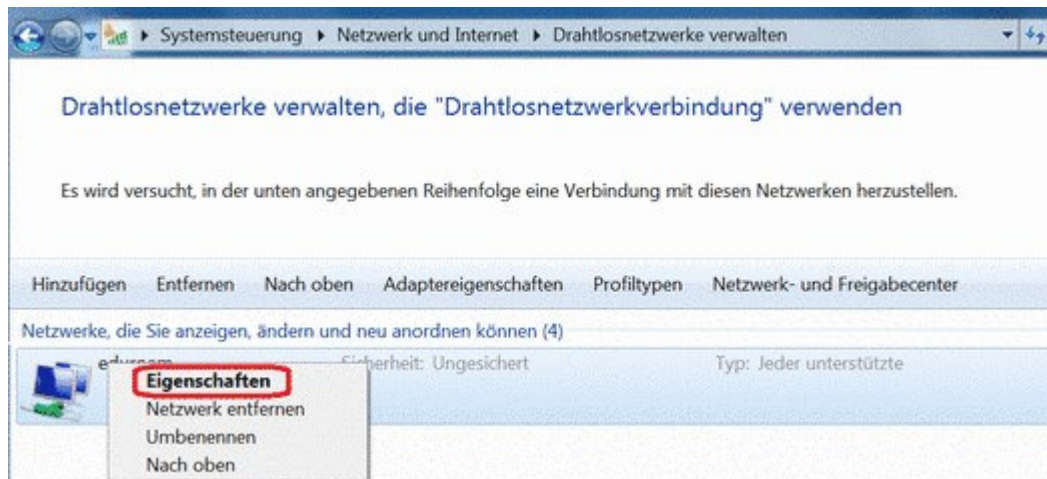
▸ Systemsteuerung ▸ Netzwerk und Internet ▸ Drahtlosnetzwerke verwalten

Drahtlosnetzwerke verwalten, die "Drahtlosnetzwerkverbindung" verwenden

Es wird versucht, in der unten angegebenen Reihenfolge eine Verbindung mit diesen Netzwerken herzustellen.

Hinzufügen Entfernen Nach oben Adaptereigenschaften Profiltypen Netzwerk- und Freigabecenter

Netzwerke, die Sie anzeigen, ändern und neu anordnen können (4)

e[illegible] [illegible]herheit: Ungesichert Typ: Jeder unterstützte

Eigenschaften
Netzwerk entfernen
Umbenennen
Nach oben